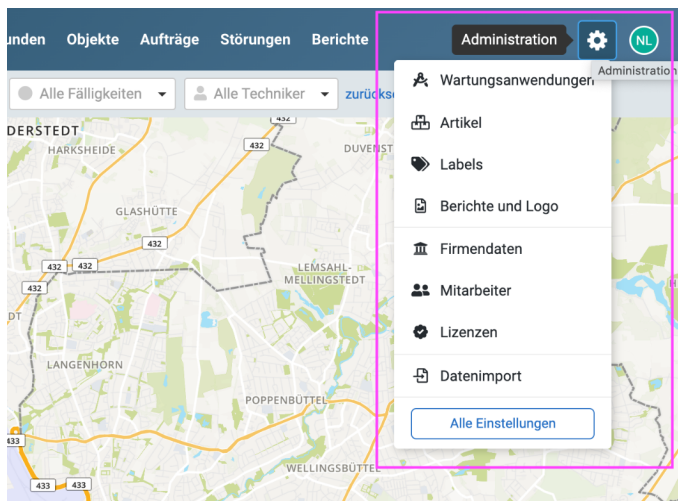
unden Objekte Aufträge Störungen Berichte

Administration

NL

Administratio

Alle Fälligkeiten

Alle Techniker

zurücks

DERSTEDT

HARKSHEIDE

432

432

DUVENST

GLASHÜTTE

432

432

432

432

LEMSAHL-MELLINGSTEDT

DT

LANGENHORN

POPPENBÜTTEL

WELLINGSBÜTTEL

433

433

Wartungsanwendungen

Artikel

Labels

Berichte und Logo

Firmendaten

Mitarbeiter

Lizenzen

Datenimport

Alle Einstellungen